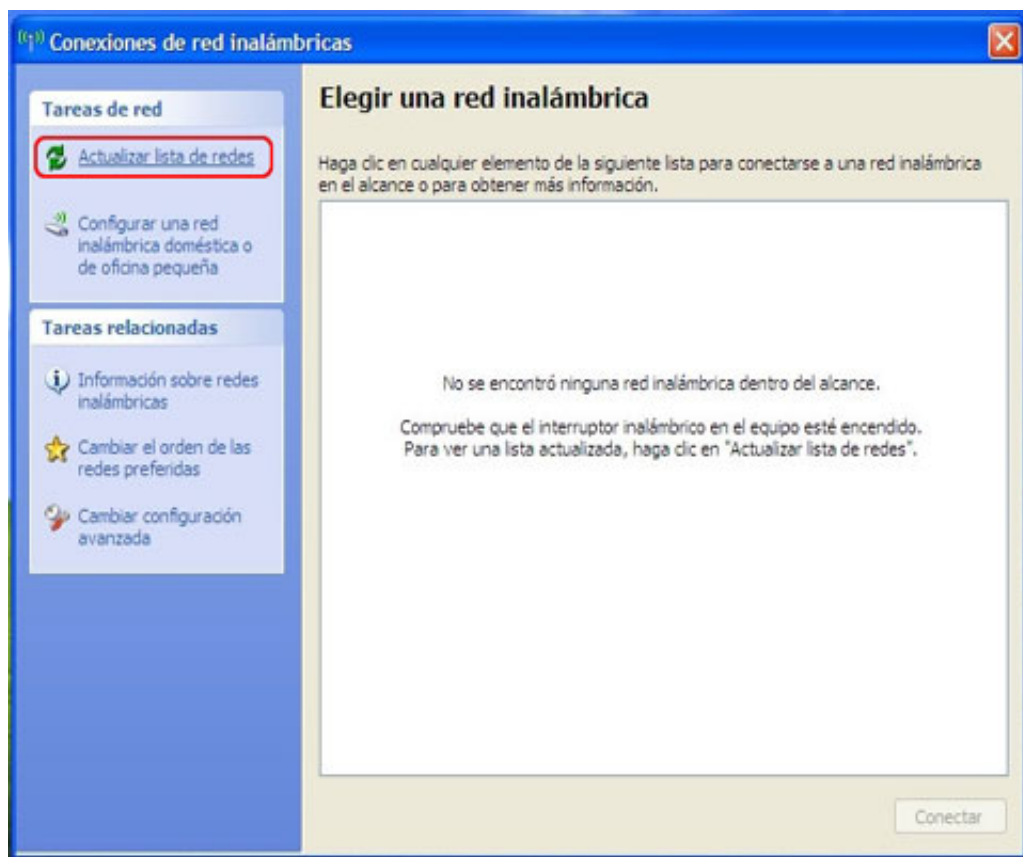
Conexiones de red inalámbricas

Tareas de red

Actualizar lista de redes

Configurar una red inalámbrica doméstica o de oficina pequeña

Tareas relacionadas

Información sobre redes inalámbricas

Cambiar el orden de las redes preferidas

Cambiar configuración avanzada

Elegir una red inalámbrica

Haga clic en cualquier elemento de la siguiente lista para conectarse a una red inalámbrica en el alcance o para obtener más información.

No se encontró ninguna red inalámbrica dentro del alcance.

Compruebe que el interruptor inalámbrico en el equipo esté encendido. Para ver una lista actualizada, haga clic en "Actualizar lista de redes".

Conectar